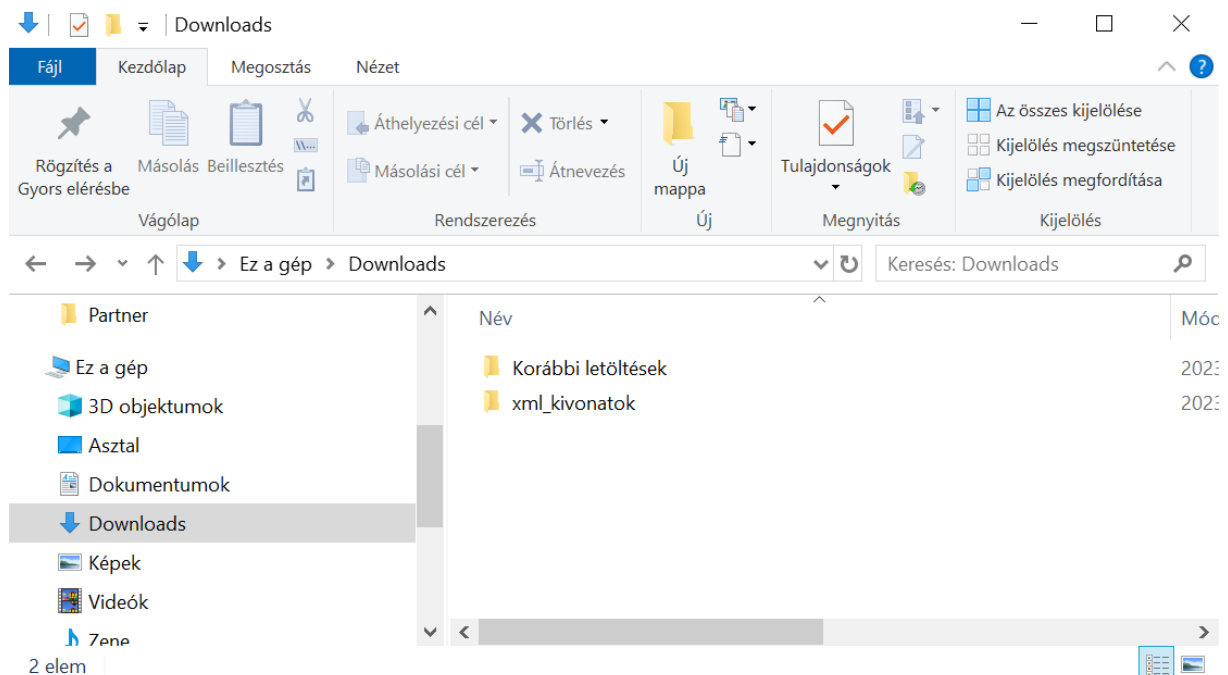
Downloads

Fájl | Kezdőlap | Megosztás | Nézet

Rögzítés a Gyors elérésbe
Másolás
Beillesztés
Vágólap

Áthelyezési cél
Másolási cél
Törlés
Átnevezés
Rendszerezés

Új mappa
Új

Tulajdonságok
Megnyitás

Az összes kijelölése
Kijelölés megszüntetése
Kijelölés megfordítása
Kijelölés

Ez a gép > Downloads

Keresés: Downloads

Partner
Ez a gép
3D objektumok
Asztal
Dokumentumok
Downloads
Képek
Videók
Zene

Név
Móc
Korábbi letöltések 2023
xml_kivonatok 2023

2 elem